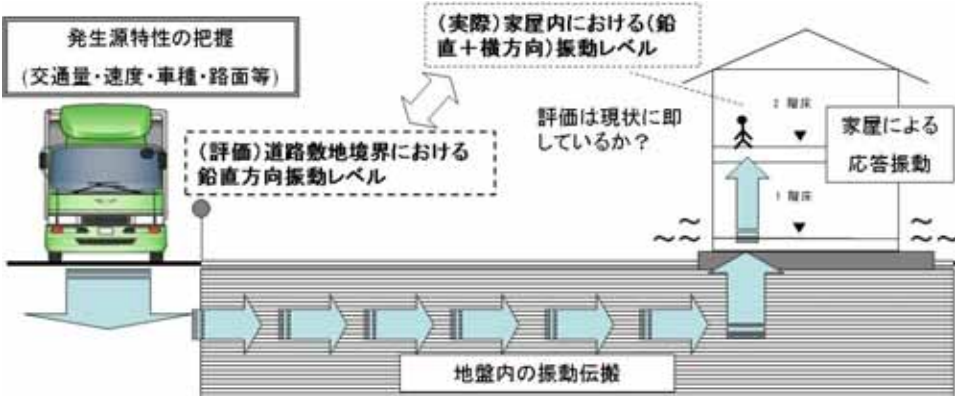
発生源特性の把握
(交通量・速度・車種・路面等)

(実際)家屋内における(鉛直+横方向)振動レベル

(評価)道路敷地境界における鉛直方向振動レベル

評価は現状に即しているか?

2 階床

1 階床

家屋による応答振動

地盤内の振動伝搬